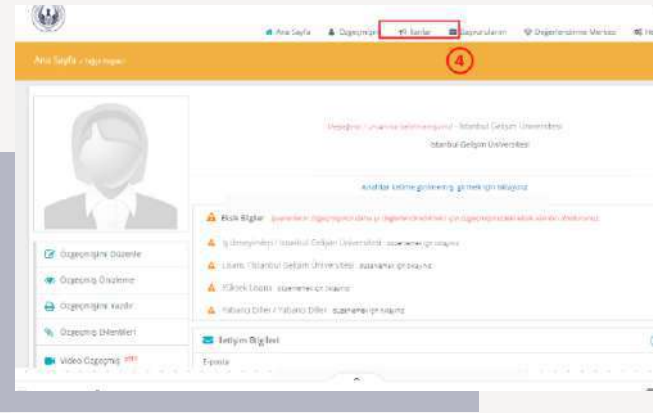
Ana Sayfa Özgeçmişim İlanlar Başvurularım Değerlendirme Merkezi He

Ana Sayfa / bilgi paneli

4

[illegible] - İstanbul Gelişim Üniversitesi

İstanbul Gelişim Üniversitesi

Anahtar kelime görmek için tıklayınız

Eksik Bilgiler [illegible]

İş deneyimleri / İstanbul Gelişim Üniversitesi düzenlemek için tıklayınız

Lisans / İstanbul Gelişim Üniversitesi düzenlemek için tıklayınız

Yüksek Lisans düzenlemek için tıklayınız

Yabancı Diller / Yabancı Diller düzenlemek için tıklayınız

Özgeçmişimi Düzenle

Özgeçmiş Önizleme

Özgeçmişimi Yazdır

Özgeçmiş Eklentileri

Video Özgeçmiş

İletişim Bilgileri

E-posta